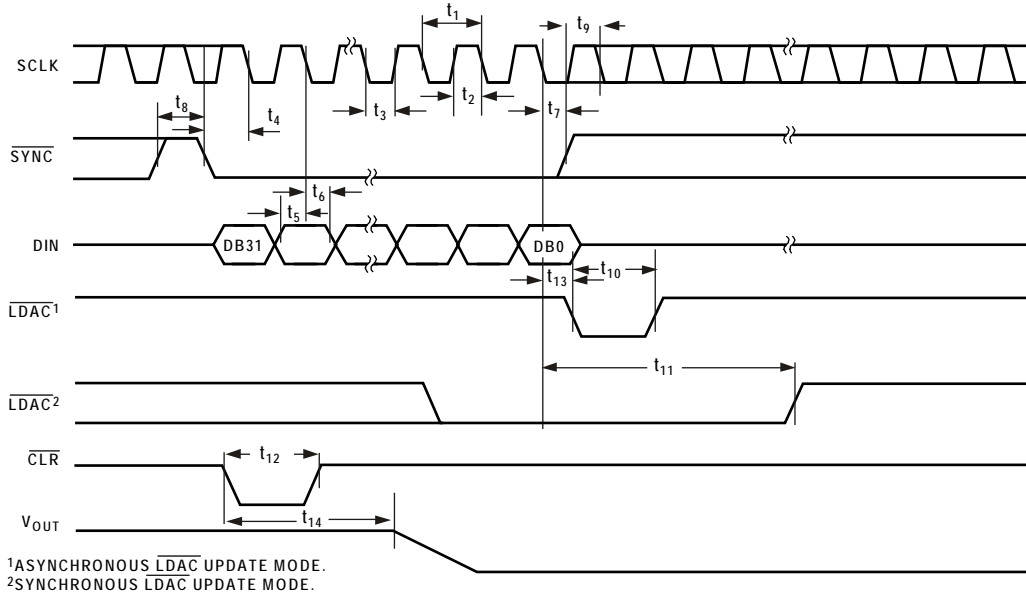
$t_1$
$t_9$
SCLK
$t_8$
$t_4$
$t_3$
$t_2$
$t_7$
$\overline{SYNC}$
$t_6$
$t_5$
DIN
DB31
DB0
$t_{13}$
$t_{10}$
$\overline{LDAC}^1$
$t_{11}$
$\overline{LDAC}^2$
$\overline{CLR}$
$t_{12}$
$V_{OUT}$
$t_{14}$

$^1$ASYNCHRONOUS $\overline{LDAC}$ UPDATE MODE.
$^2$SYNCHRONOUS $\overline{LDAC}$ UPDATE MODE.